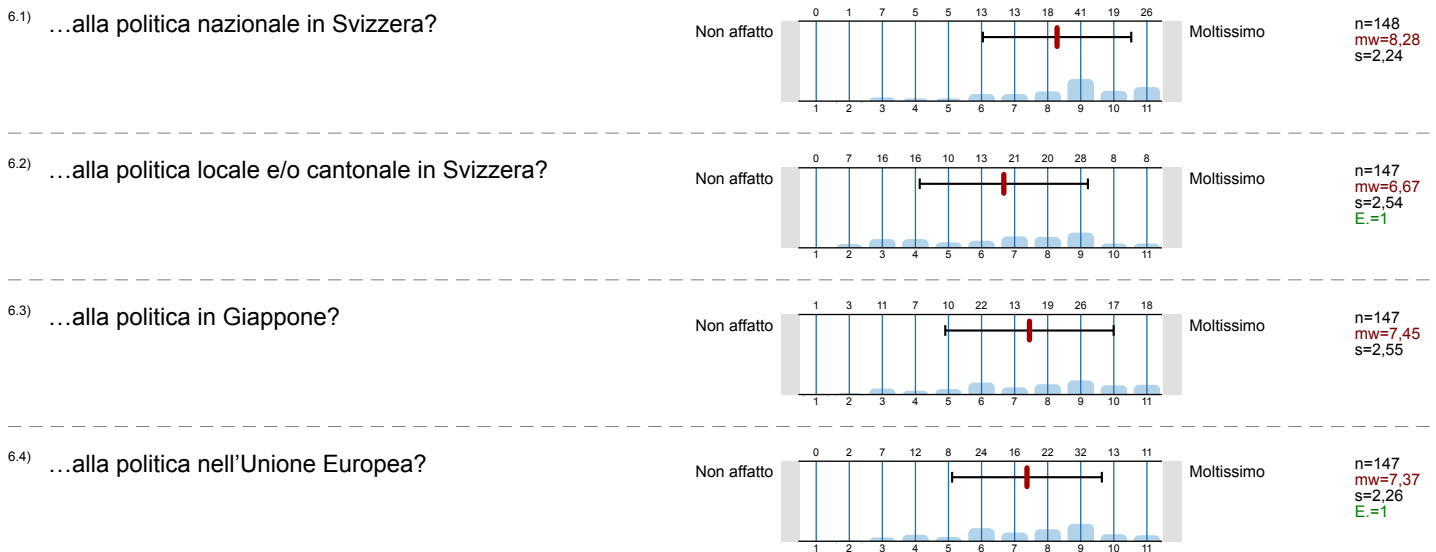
6.1) …alla politica nazionale in Svizzera?

Non affatto

| 0 | 1 | 7 | 5 | 5 | 13 | 13 | 18 | 41 | 19 | 26 |
|---|---|---|---|---|---|---|---|---|---|---|
| 1 | 2 | 3 | 4 | 5 | 6 | 7 | 8 | 9 | 10 | 11 |

Moltissimo

n=148
mw=8,28
s=2,24

6.2) …alla politica locale e/o cantonale in Svizzera?

Non affatto

| 0 | 7 | 16 | 16 | 10 | 13 | 21 | 20 | 28 | 8 | 8 |
|---|---|---|---|---|---|---|---|---|---|---|
| 1 | 2 | 3 | 4 | 5 | 6 | 7 | 8 | 9 | 10 | 11 |

Moltissimo

n=147
mw=6,67
s=2,54
E.=1

6.3) …alla politica in Giappone?

Non affatto

| 1 | 3 | 11 | 7 | 10 | 22 | 13 | 19 | 26 | 17 | 18 |
|---|---|---|---|---|---|---|---|---|---|---|
| 1 | 2 | 3 | 4 | 5 | 6 | 7 | 8 | 9 | 10 | 11 |

Moltissimo

n=147
mw=7,45
s=2,55

6.4) …alla politica nell'Unione Europea?

Non affatto

| 0 | 2 | 7 | 12 | 8 | 24 | 16 | 22 | 32 | 13 | 11 |
|---|---|---|---|---|---|---|---|---|---|---|
| 1 | 2 | 3 | 4 | 5 | 6 | 7 | 8 | 9 | 10 | 11 |

Moltissimo

n=147
mw=7,37
s=2,26
E.=1